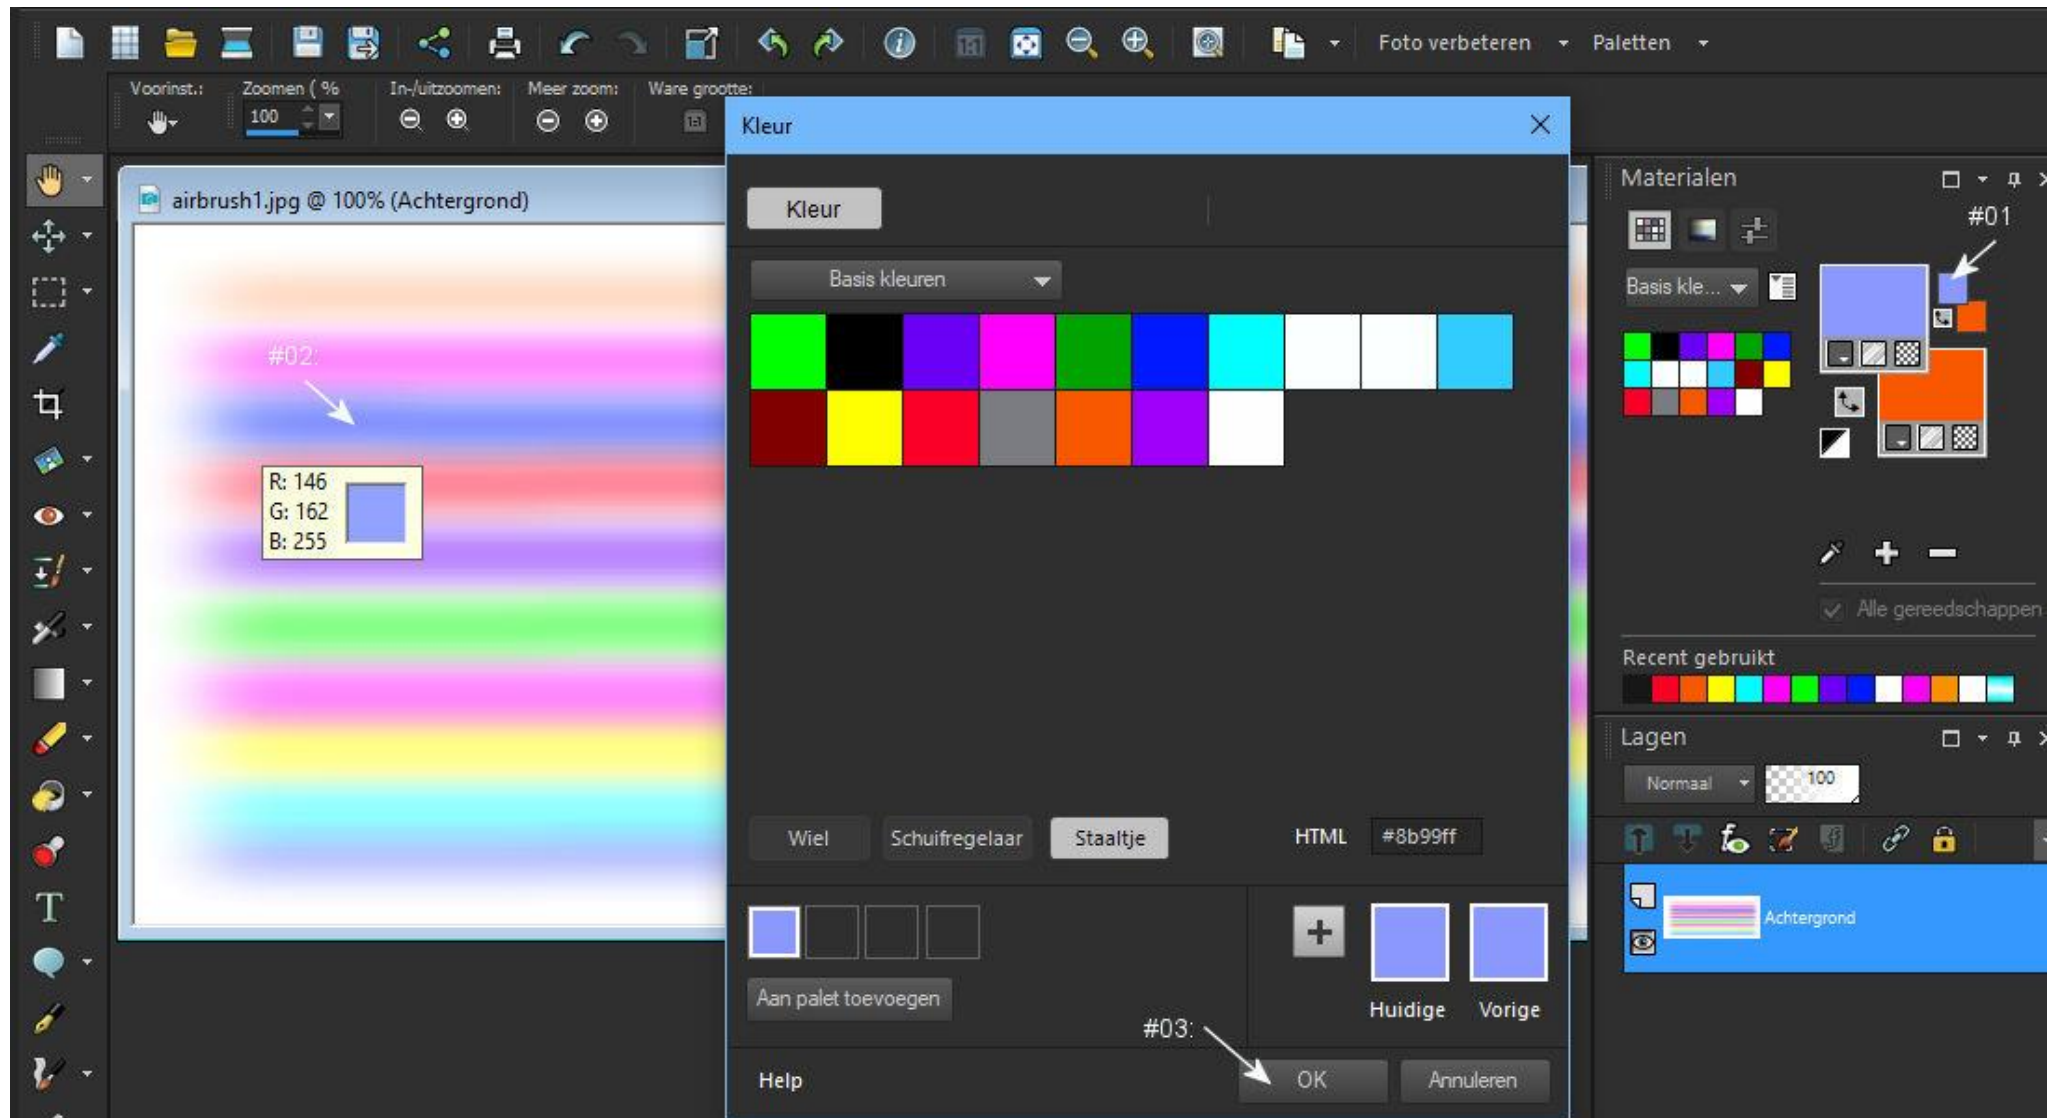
Foto verbeteren
Paletten

Voorinst.:
Zoomen ( %
100
In-/uitzoomen:
Meer zoom:
Ware grootte:

airbrush1.jpg @ 100% (Achtergrond)

#02:

R: 146
G: 162
B: 255

Kleur

Kleur

Basis kleuren

Wiel
Schuifregelaar
Staaltje
HTML
#8b99ff

Aan palet toevoegen

Huidige
Vorige

#03:

Help
OK
Annuleren

Materialen
#01
Basis kle...
Alle gereedschappen
Recent gebruikt

Lagen
Normaal
100
Achtergrond